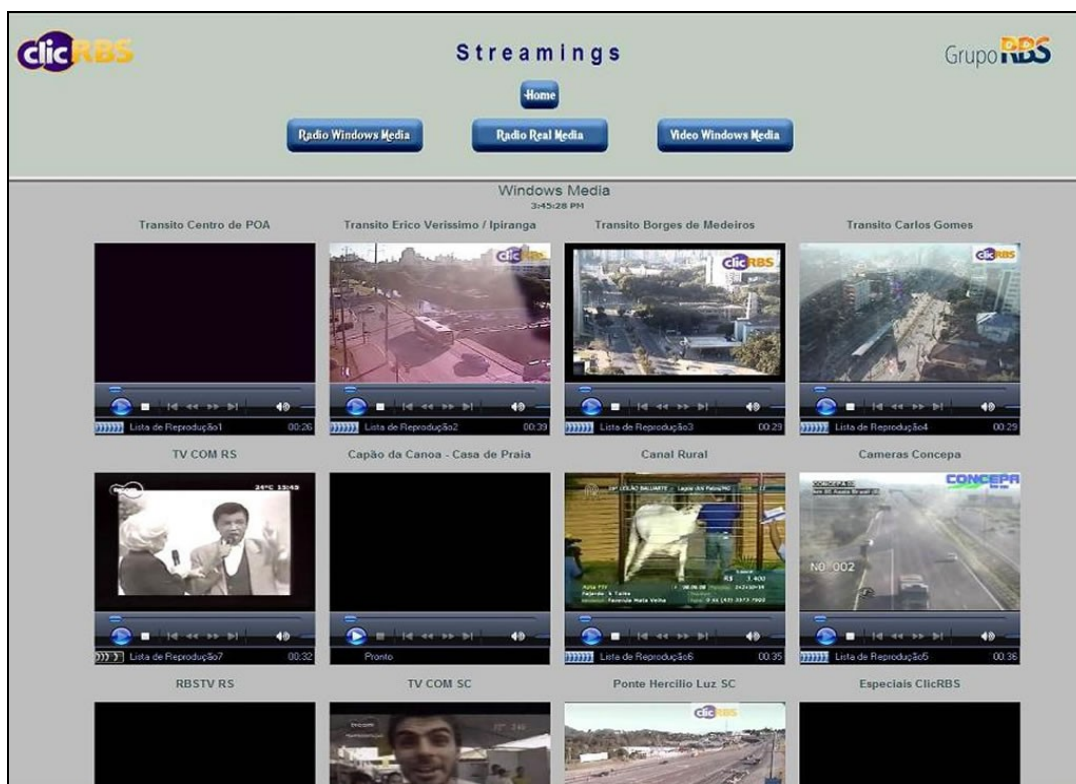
clicRBS

Streamings

Grupo RBS

Home

Radio Windows Media

Radio Real Media

Video Windows Media

Windows Media
3:45:28 PM

Transito Centro de POA

Lista de Reprodução1 00:26

Transito Erico Verissimo / Ipiranga

clicRBS

Lista de Reprodução2 00:39

Transito Borges de Medeiros

clicRBS

Lista de Reprodução3 00:29

Transito Carlos Gomes

clicRBS

Lista de Reprodução4 00:29

TV COM RS

24°C 15:45

Lista de Reprodução7 00:32

Capão da Canoa - Casa de Praia

Pronto

Canal Rural

Lista de Reprodução6 00:35

Cameras Concepa

CONCEPA

N0 002

Lista de Reprodução5 00:36

RBSTV RS

TV COM SC

Ponte Hercilio Luz SC

clicRBS

Especiais ClicRBS